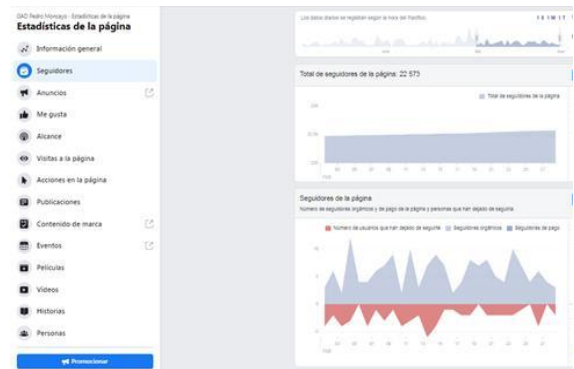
GAD Pedro Moncayo · Estadísticas de la página
Estadísticas de la página

Información general
Seguidores
Anuncios
Me gusta
Alcance
Visitas a la página
Acciones en la página
Publicaciones
Contenido de marca
Eventos
Películas
Videos
Historias
Personas

Promocionar

Los datos diarios se registran según la hora del Pacífico.

Total de seguidores de la página: 22 573

Total de seguidores de la página

Seguidores de la página
Número de seguidores orgánicos y de pago de la página y personas que han dejado de seguirla.

Número de usuarios que han dejado de seguirte
Seguidores orgánicos
Seguidores de pago